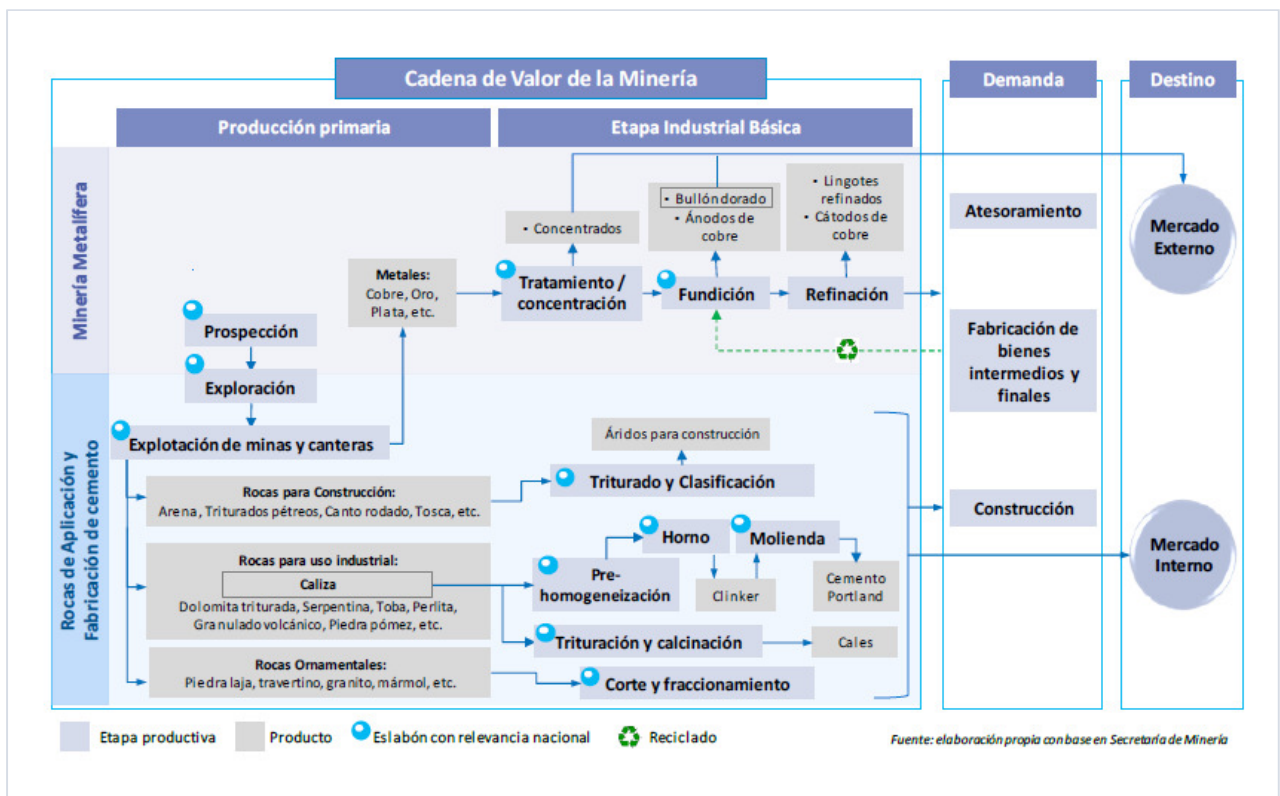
Cadena de Valor de la Minería

Demanda

Destino

Producción primaria

Etapa Industrial Básica

Minería Metalífera

• Concentrados

• Bullón dorado
• Ánodos de cobre

• Lingotes refinados
• Cátodos de cobre

Atesoramiento

Mercado Externo

Metales:
Cobre, Oro, Plata, etc.

Tratamiento / concentración

Fundición

Refinación

Prospección

Exploración

Fabricación de bienes intermedios y finales

Rocas de Aplicación y Fabricación de cemento

Explotación de minas y canteras

Áridos para construcción

Triturado y Clasificación

Rocas para Construcción:
Arena, Triturados pétreos, Canto rodado, Tosca, etc.

Construcción

Horno

Molienda

Rocas para uso industrial:
Caliza
Dolomita triturada, Serpentina, Toba, Perlita, Granulado volcánico, Piedra pómez, etc.

Pre-homogeneización

Clinker

Cemento Portland

Mercado Interno

Trituración y calcinación

Cales

Rocas Ornamentales:
Piedra laja, travertino, granito, mármol, etc.

Corte y fraccionamiento

Etapa productiva

Producto

Eslabón con relevancia nacional

Reciclado

Fuente: elaboración propia con base en Secretaría de Minería